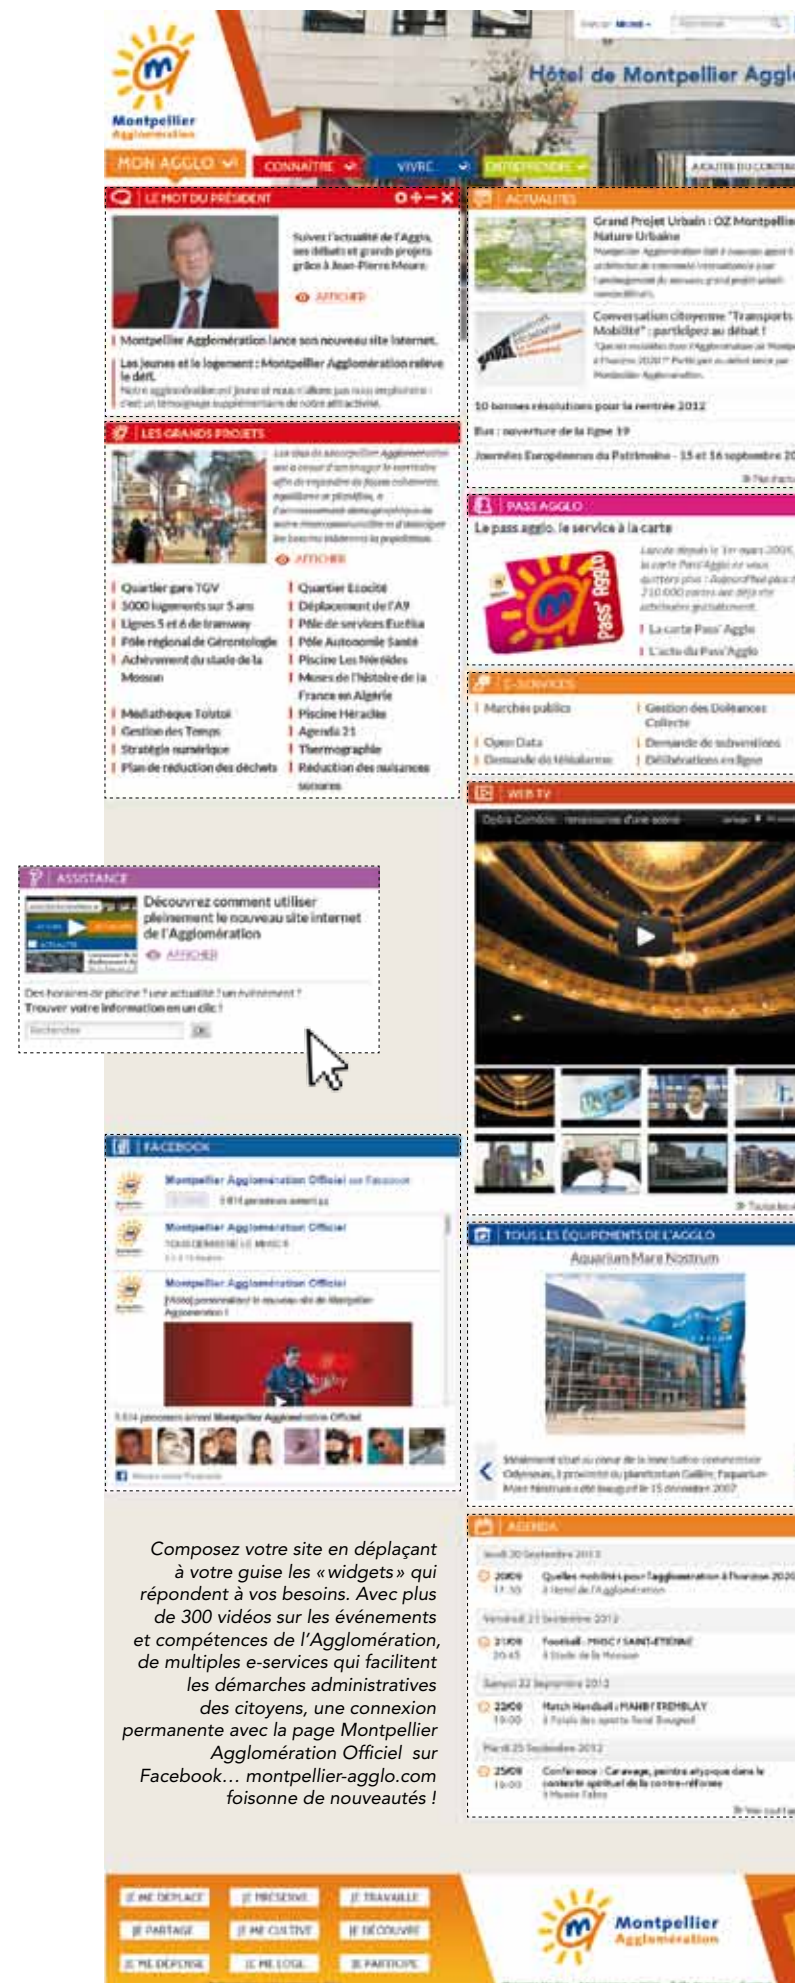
Montpellier Agglomération

Hôtel de Montpellier Agglo

MON AGGLO
CONNAÎTRE
VIVRE
ENTREPRENDRE

LE MOT DU PRÉSIDENT

Suivez l'actualité de l'Agglo, ses débats et grands projets grâce à Jean-Pierre Moure.

AFFICHER

Montpellier Agglomération lance son nouveau site internet.

Les jeunes et le logement : Montpellier Agglomération relève le défi.

ACTUALITÉS

Grand Projet Urbain : OZ Montpellier Nature Urbaine

Conversation citoyenne "Transports Mobilité" : participez au débat !

10 bonnes résolutions pour la rentrée 2012

Bus : ouverture de la ligne 19

Journées Européennes du Patrimoine - 15 et 16 septembre 20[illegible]

LES GRANDS PROJETS

AFFICHER

Quartier gare TGV
5000 logements sur 5 ans
Lignes 5 et 6 de tramway
Pôle régional de Gérontologie
Achèvement du stade de la Mosson
Médiathèque Tolstoï
Gestion des Temps
Stratégie numérique
Plan de réduction des déchets
Quartier Ecocité
Déplacement de l'A9
Pôle de services Euréka
Pôle Autonomie Santé
Piscine Les Néréides
Musée de l'histoire de la France en Algérie
Piscine Héraclès
Agenda 21
Thermographie
Réduction des nuisances sonores

PASS AGGLO

Le pass agglo, le service à la carte

La carte Pass' Agglo
L'acte du Pass' Agglo

E-SERVICES

Marchés publics
Open Data
Demande de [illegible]
Gestion des Doléances Collecte
Demande de subventions
Délibérations en ligne

WEB TV

Opéra Comédie : renaissance d'une scène

ASSISTANCE

Découvrez comment utiliser pleinement le nouveau site internet de l'Agglomération

AFFICHER

Des horaires de piscine ? une actualité ? un événement ?
Trouver votre information en un clic !

Rechercher OK

FACEBOOK

Montpellier Agglomération Officiel sur Facebook

Montpellier Agglomération Officiel

Montpellier Agglomération Officiel

TOUS LES ÉQUIPEMENTS DE L'AGGLO

Aquarium Mare Nostrum

Composez votre site en déplaçant à votre guise les « widgets » qui répondent à vos besoins. Avec plus de 300 vidéos sur les événements et compétences de l'Agglomération, de multiples e-services qui facilitent les démarches administratives des citoyens, une connexion permanente avec la page Montpellier Agglomération Officiel sur Facebook… montpellier-agglo.com foisonne de nouveautés !

AGENDA

20/09 Quelles mobilités pour l'agglomération à l'horizon 2020
21/09 Football : MHSC / SAINT-ÉTIENNE
22/09 Match Handball : MAHB / TREMBLAY
25/09 Conférence : Caravage, peintre atypique dans le contexte spirituel de la contre-réforme

JE ME DÉPLACE
JE PRÉSERVE
JE TRAVAILLE
JE PARTAGE
JE ME CULTIVE
JE DÉCOUVRE
JE ME DÉPENSE
JE ME LOGE
JE PARTICIPE

Montpellier Agglomération